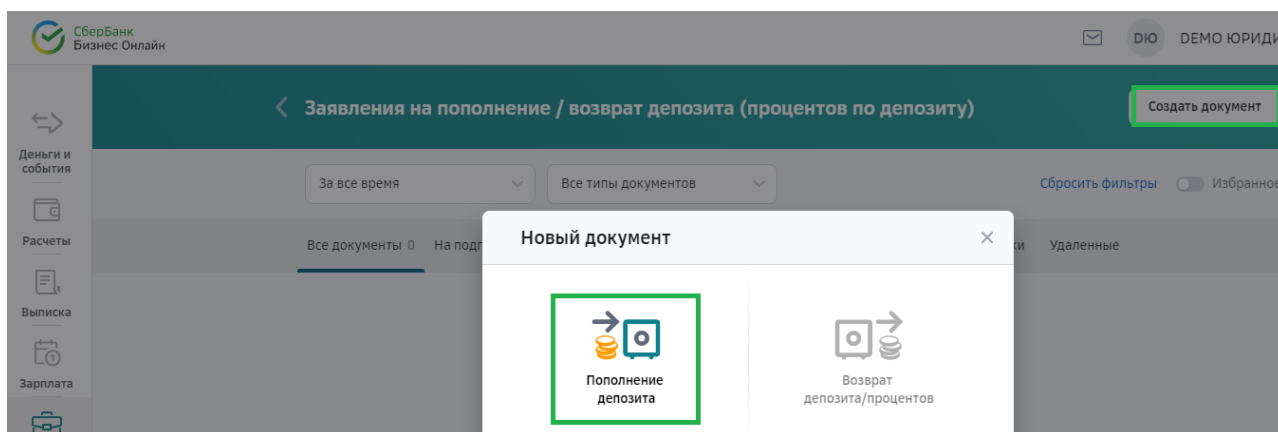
СберБанк
Бизнес Онлайн

DЮ DEMO ЮРИДИ

Деньги и события

Расчеты

Выписка

Зарплата

Заявления на пополнение / возврат депозита (процентов по депозиту)

Создать документ

За все время

Все типы документов

Сбросить фильтры

Избранное

Все документы 0

На подп

ки

Удаленные

Новый документ

×

Пополнение депозита

Возврат депозита/процентов